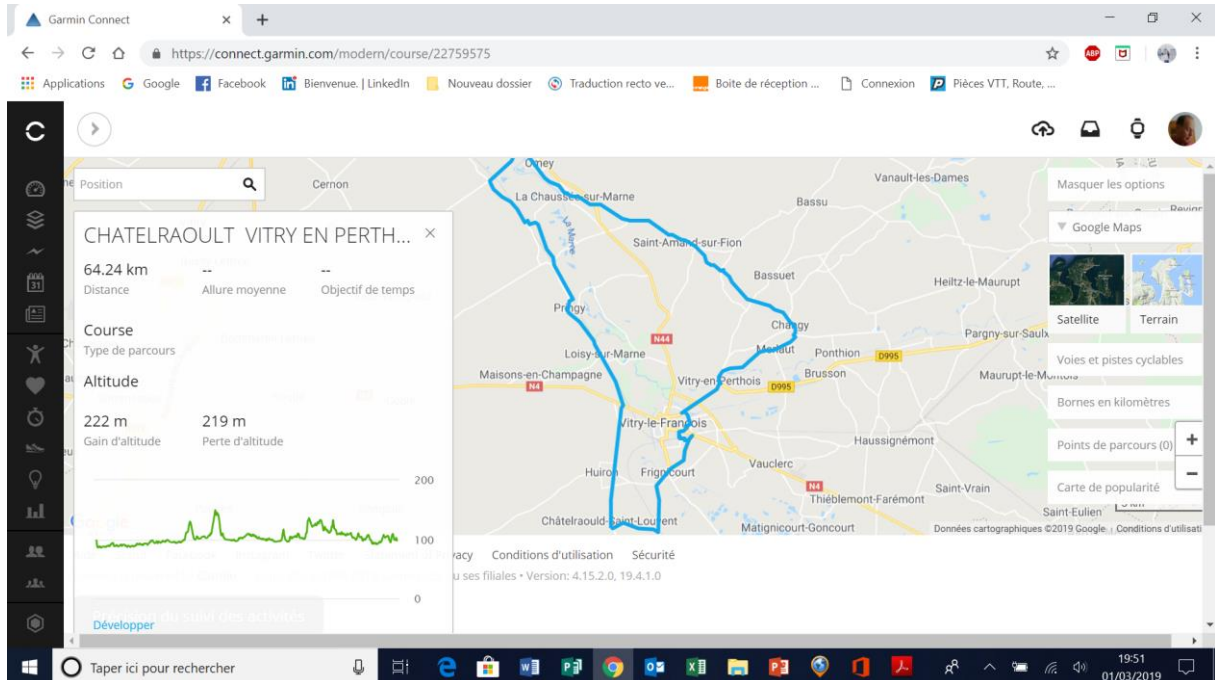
Garmin Connect
https://connect.garmin.com/modern/course/22759575
Applications Google Facebook Bienvenue. | LinkedIn Nouveau dossier Traduction recto ve... Boite de réception ... Connexion Pièces VTT, Route, ...

Position
CHATELRAOULT VITRY EN PERTH...
64.24 km
Distance
--
Allure moyenne
--
Objectif de temps
Course
Type de parcours
Altitude
222 m
Gain d'altitude
219 m
Perte d'altitude
200
100
0
Développer

Cernon
Omey
La Chaussée-sur-Marne
Saint-Amand-sur-Fion
Bassu
Vanault-les-Dames
Bassuet
Heiltz-le-Maurupt
Pringy
N44
Changy
Pargny-sur-Saulx
Loisy-sur-Marne
Merlaut
Ponthion
D995
Maisons-en-Champagne
N4
Vitry-en-Perthois
D995
Brusson
Maurupt-le-Montois
Vitry-le-François
Haussignémont
Huiron
Frignicourt
Vauclerc
N4
Thiéblemont-Farémont
Saint-Vrain
Châtelraould-Saint-Louvent
Matignicourt-Goncourt
Saint-Eulien
Données cartographiques ©2019 Google Conditions d'utilisati

Masquer les options
Google Maps
Satellite
Terrain
Voies et pistes cyclables
Bornes en kilomètres
Points de parcours (0)
Carte de popularité
+
−

Conditions d'utilisation
Sécurité
u ses filiales • Version: 4.15.2.0, 19.4.1.0

Taper ici pour rechercher
19:51
01/03/2019